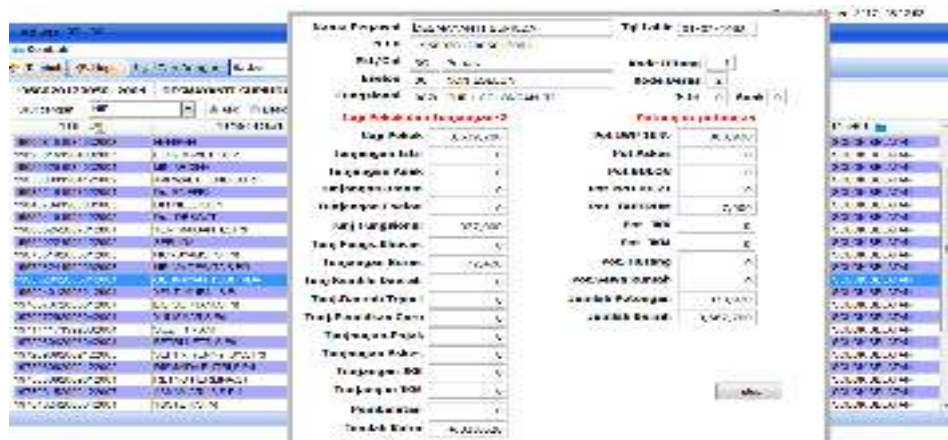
Nama Pegawai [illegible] Tgl Lahir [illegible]
NIP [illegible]
Pangkat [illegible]
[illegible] Kode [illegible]
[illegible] Kode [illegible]

Gaji Pokok dan Tunjangan-2
Gaji Pokok
Tunjangan Istri
Tunjangan Anak
Tunjangan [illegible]
Tunjangan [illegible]
Tunj Fungsional
Tunj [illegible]
Tunjangan Beras
Tunj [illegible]
Tunj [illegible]
Tunj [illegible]
Tunjangan Pajak
Tunjangan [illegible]
Tunjangan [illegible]
Tunjangan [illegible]
Pembulatan
Jumlah Kotor

Potongan-potongan
Pot IWP 10 %
Pot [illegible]
Pot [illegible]
Pot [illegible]
Pot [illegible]
Pot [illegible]
Pot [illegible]
Pot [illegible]
Pot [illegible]
Jumlah Potongan
Jumlah Bersih

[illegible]